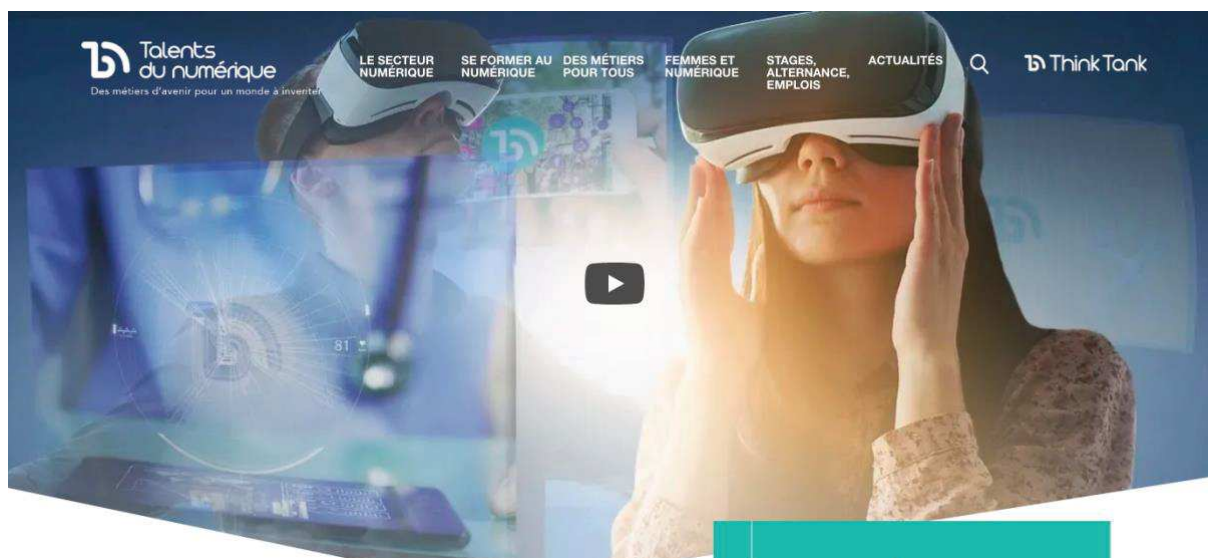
Talents du numérique
Des métiers d'avenir pour un monde à inventer

LE SECTEUR NUMÉRIQUE
SE FORMER AU NUMÉRIQUE
DES MÉTIERS POUR TOUS
FEMMES ET NUMÉRIQUE
STAGES, ALTERNANCE, EMPLOIS
ACTUALITÉS

Think Tank

81